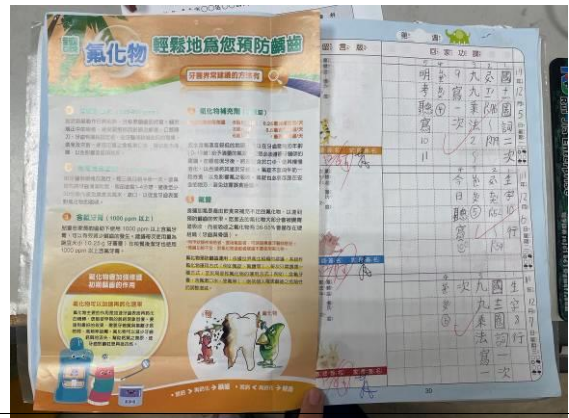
氟化物 輕鬆地為您預防齲齒

牙齒齊氟護齒的方法

含氟牙膏（1000 ppm 以上）

氟化物的補充（續）

氟化物增加牙齒珍珠的保護作用

氟化物可以加強再礦化作用

明
考
聽
寫

九
九
乘
法
表

國
生
國
語
一

12
月
9
日

今
日
聽
寫

九
九
乘
法
表

國
生
國
語
一
次

8
行

30